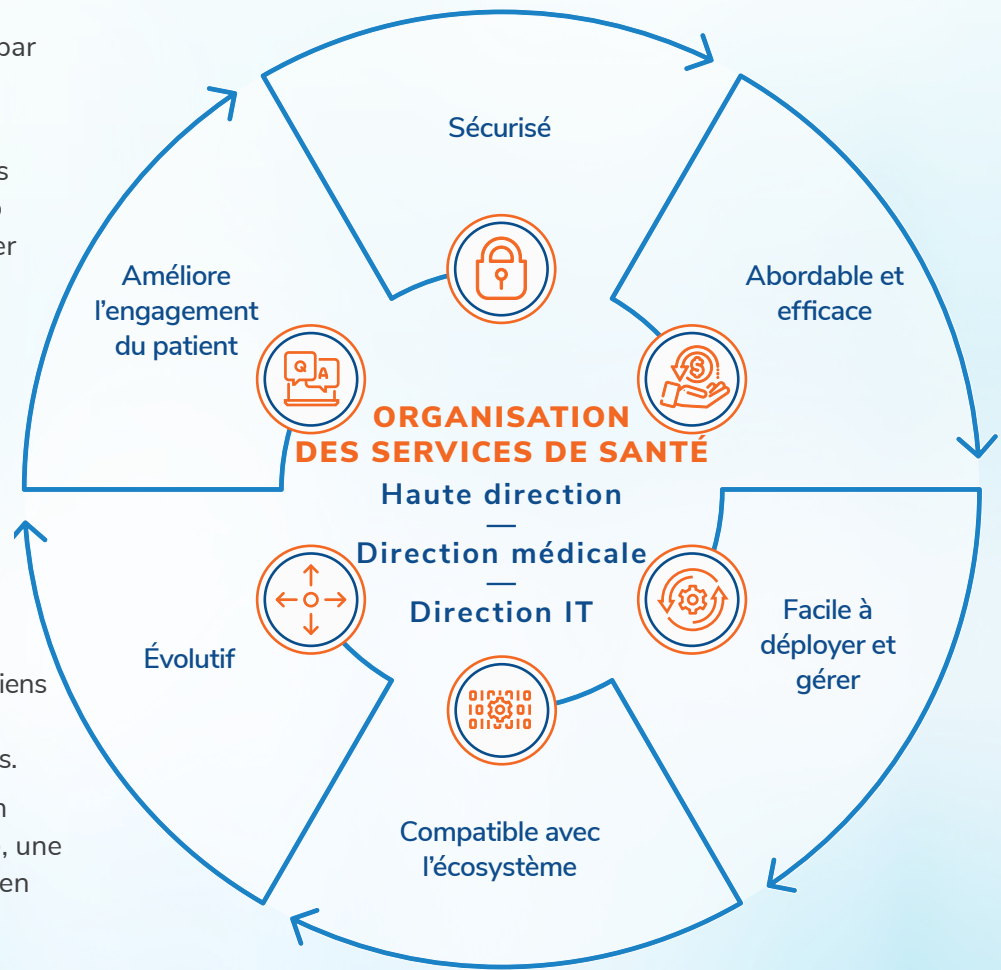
par

s
o
er

iens

s.

n
, une
en

Sécurisé

Abordable et efficace

Facile à déployer et gérer

Compatible avec l'écosystème

Évolutif

Améliore l'engagement du patient

Q A

ORGANISATION DES SERVICES DE SANTÉ

Haute direction
—
Direction médicale
—
Direction IT